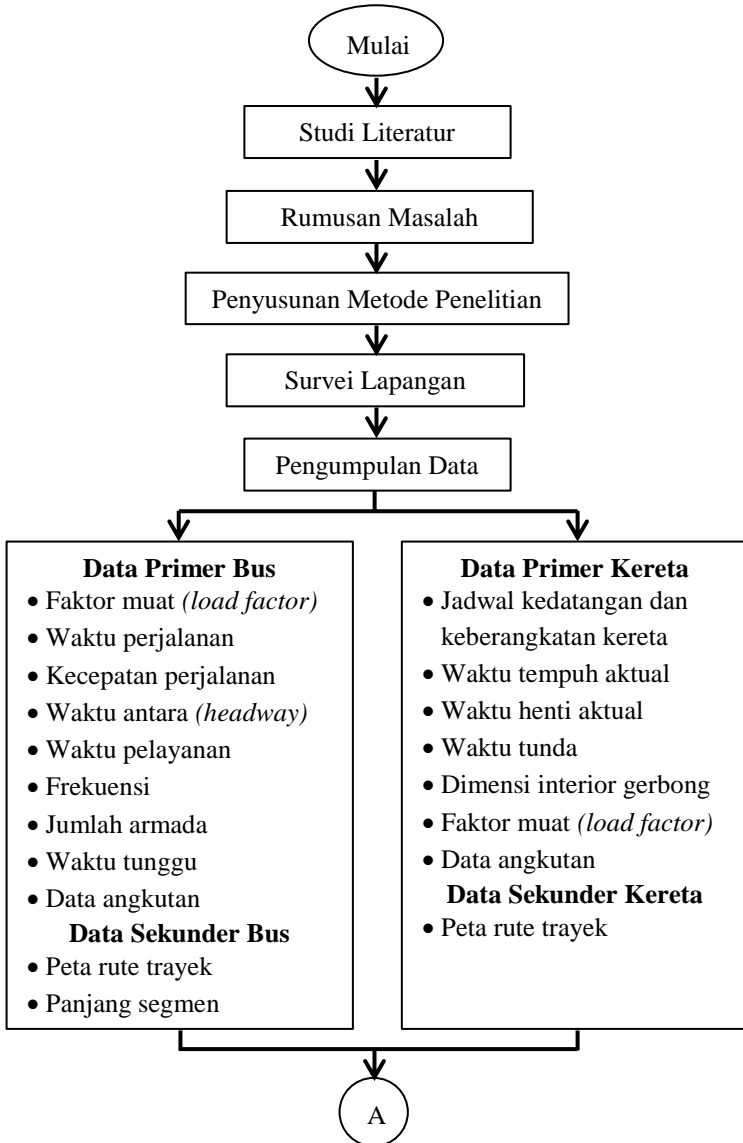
Mulai

Studi Literatur

Rumusan Masalah

Penyusunan Metode Penelitian

Survei Lapangan

Pengumpulan Data

**Data Primer Bus**
- Faktor muat *(load factor)*
- Waktu perjalanan
- Kecepatan perjalanan
- Waktu antara *(headway)*
- Waktu pelayanan
- Frekuensi
- Jumlah armada
- Waktu tunggu
- Data angkutan

**Data Sekunder Bus**
- Peta rute trayek
- Panjang segmen

**Data Primer Kereta**
- Jadwal kedatangan dan keberangkatan kereta
- Waktu tempuh aktual
- Waktu henti aktual
- Waktu tunda
- Dimensi interior gerbong
- Faktor muat *(load factor)*
- Data angkutan

**Data Sekunder Kereta**
- Peta rute trayek

A